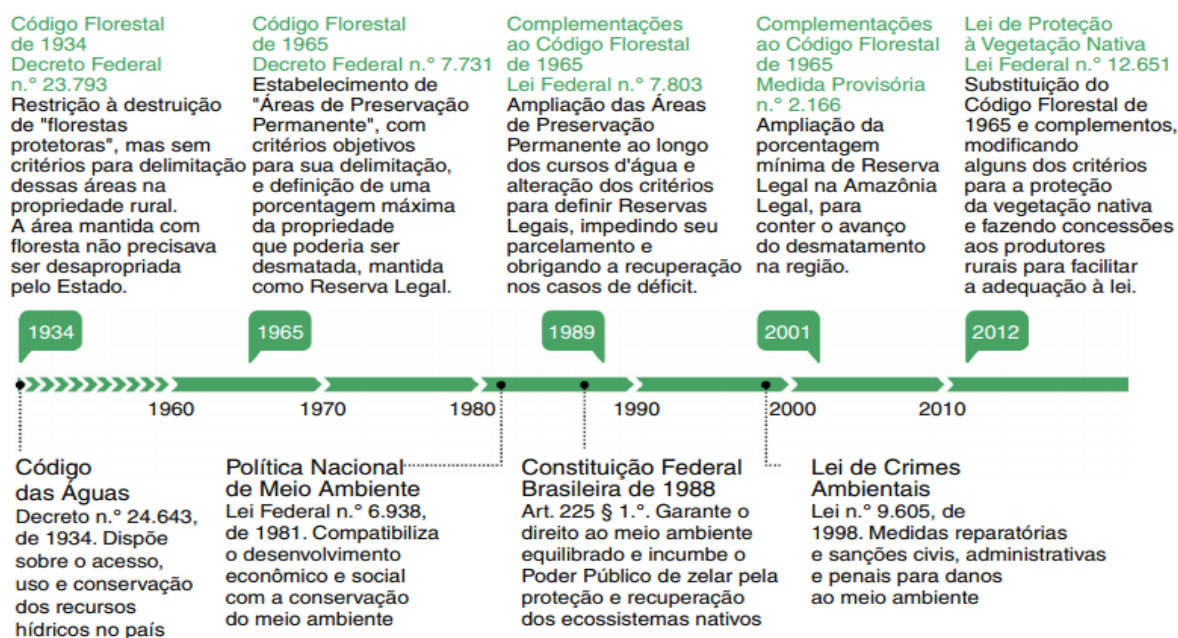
Código Florestal de 1934
Decreto Federal n.° 23.793
Restrição à destruição de "florestas protetoras", mas sem critérios para delimitação dessas áreas na propriedade rural. A área mantida com floresta não precisava ser desapropriada pelo Estado.

Código Florestal de 1965
Decreto Federal n.° 7.731
Estabelecimento de "Áreas de Preservação Permanente", com critérios objetivos para sua delimitação, e definição de uma porcentagem máxima da propriedade que poderia ser desmatada, mantida como Reserva Legal.

Complementações ao Código Florestal de 1965
Lei Federal n.° 7.803
Ampliação das Áreas de Preservação Permanente ao longo dos cursos d'água e alteração dos critérios para definir Reservas Legais, impedindo seu parcelamento e obrigando a recuperação nos casos de déficit.

Complementações ao Código Florestal de 1965
Medida Provisória n.° 2.166
Ampliação da porcentagem mínima de Reserva Legal na Amazônia Legal, para conter o avanço do desmatamento na região.

Lei de Proteção à Vegetação Nativa
Lei Federal n.° 12.651
Substituição do Código Florestal de 1965 e complementos, modificando alguns dos critérios para a proteção da vegetação nativa e fazendo concessões aos produtores rurais para facilitar a adequação à lei.

1934
1965
1989
2001
2012

1960
1970
1980
1990
2000
2010

Código das Águas
Decreto n.° 24.643, de 1934. Dispõe sobre o acesso, uso e conservação dos recursos hídricos no país

Política Nacional de Meio Ambiente
Lei Federal n.° 6.938, de 1981. Compatibiliza o desenvolvimento econômico e social com a conservação do meio ambiente

Constituição Federal Brasileira de 1988
Art. 225 § 1.°. Garante o direito ao meio ambiente equilibrado e incumbe o Poder Público de zelar pela proteção e recuperação dos ecossistemas nativos

Lei de Crimes Ambientais
Lei n.° 9.605, de 1998. Medidas reparatórias e sanções civis, administrativas e penais para danos ao meio ambiente